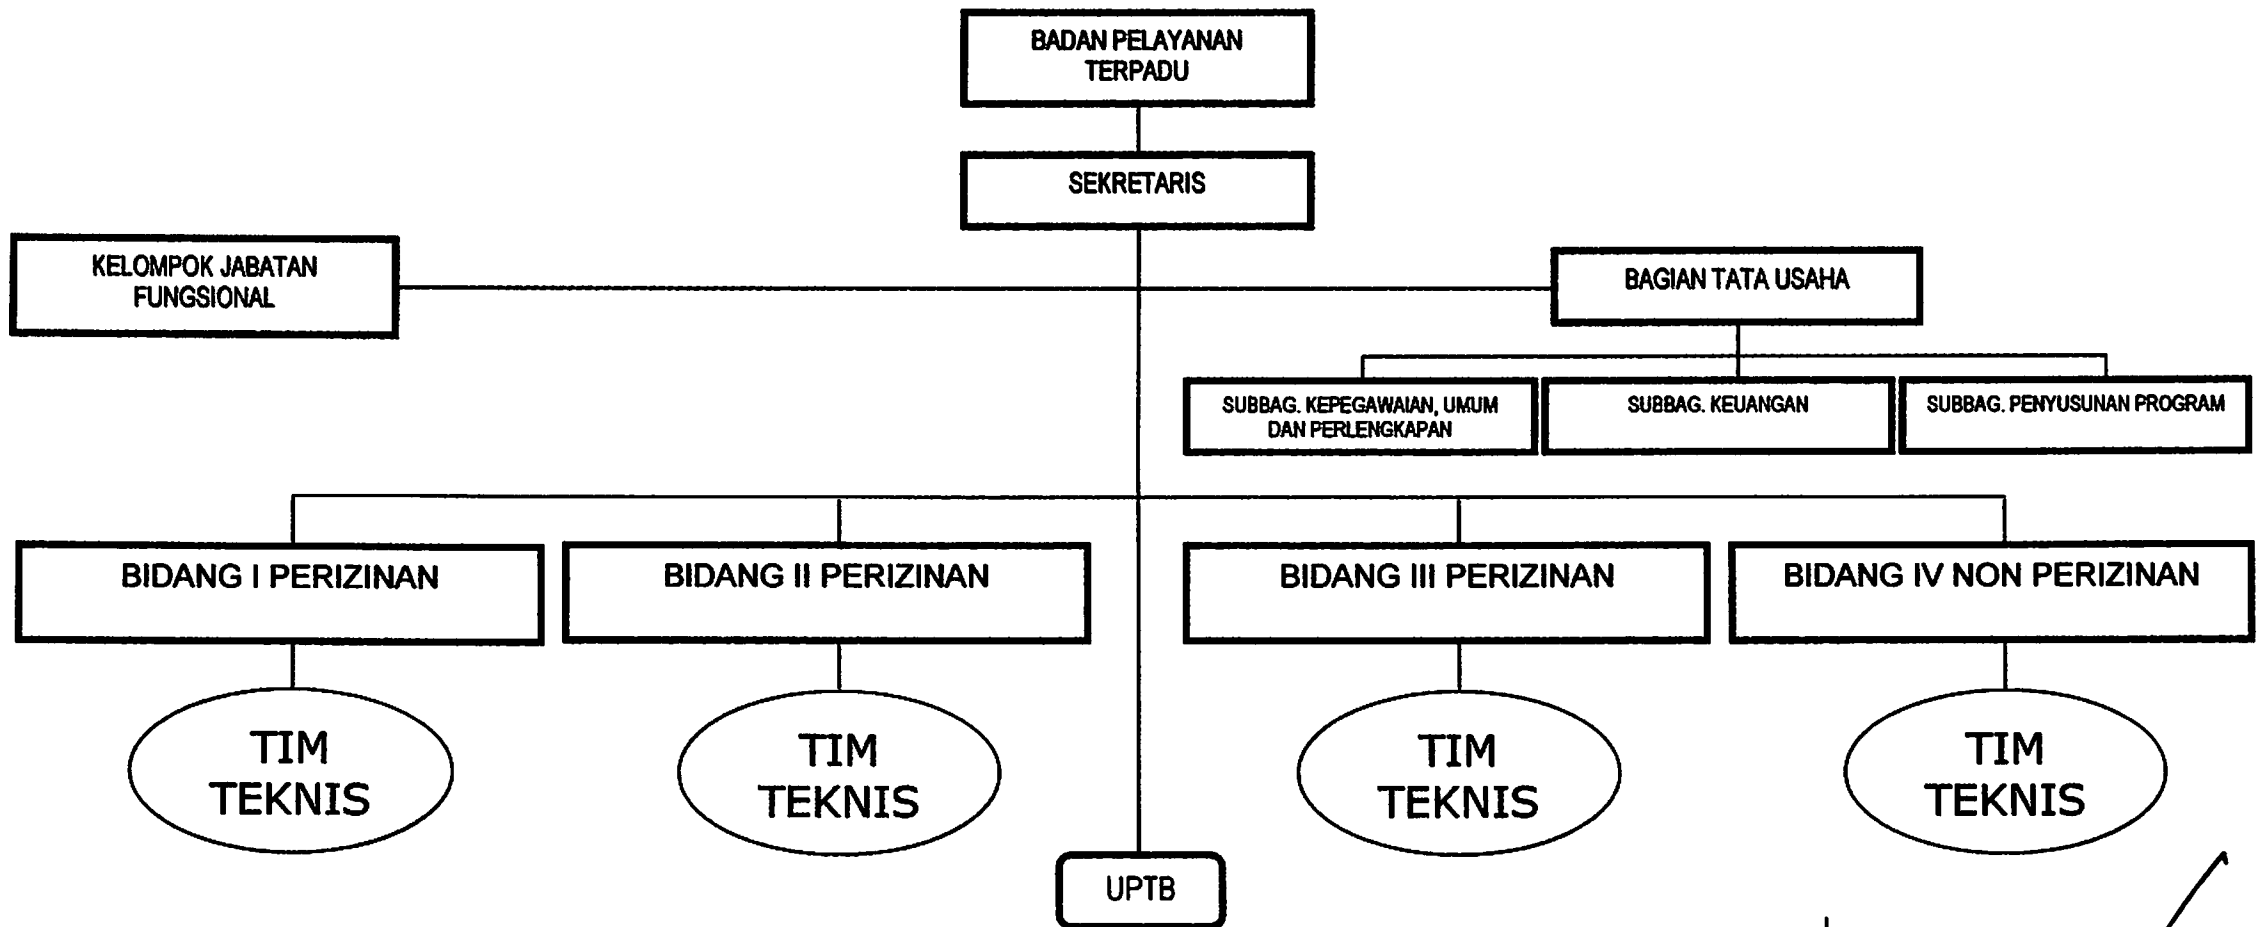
BADAN PELAYANAN TERPADU

SEKRETARIS

KELOMPOK JABATAN FUNGSIONAL

BAGIAN TATA USAHA

SUBBAG. KEPEGAWAIAN, UMUM DAN PERLENGKAPAN

SUBBAG. KEUANGAN

SUBBAG. PENYUSUNAN PROGRAM

BIDANG I PERIZINAN

BIDANG II PERIZINAN

BIDANG III PERIZINAN

BIDANG IV NON PERIZINAN

TIM TEKNIS

TIM TEKNIS

TIM TEKNIS

TIM TEKNIS

UPTB